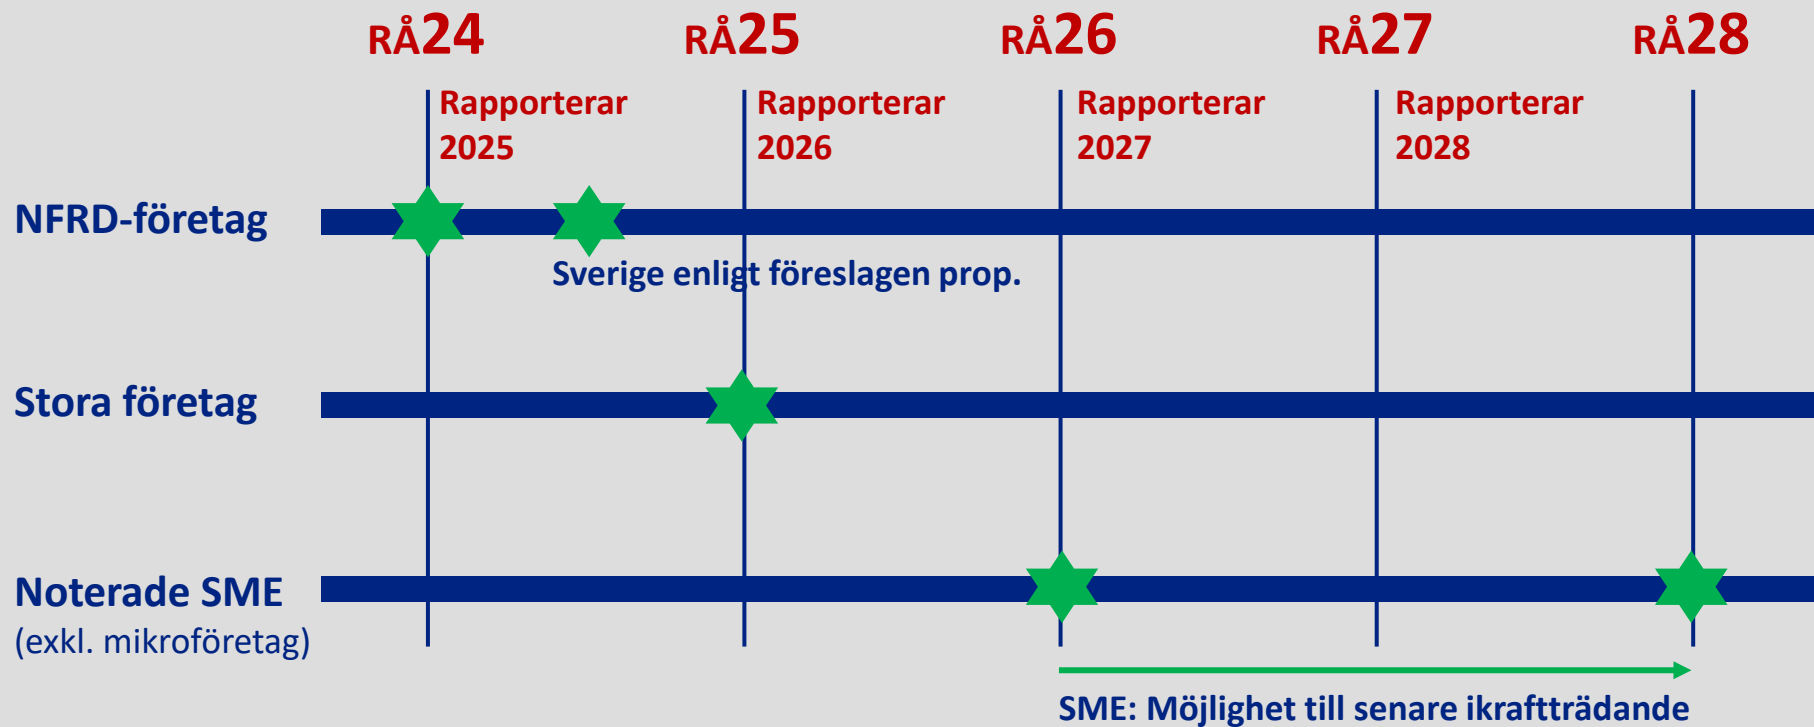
RÅ24 RÅ25 RÅ26 RÅ27 RÅ28

Rapporterar 2025

Rapporterar 2026

Rapporterar 2027

Rapporterar 2028

NFRD-företag

Sverige enligt föreslagen prop.

Stora företag

Noterade SME
(exkl. mikroföretag)

SME: Möjlighet till senare ikraftträdande